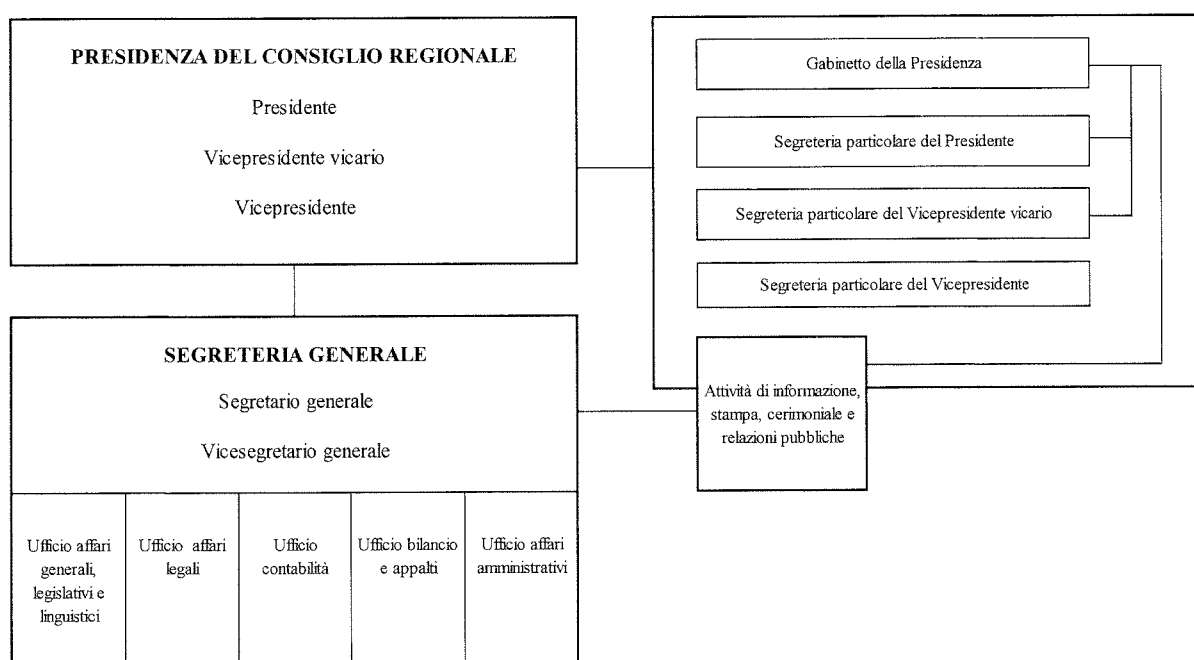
PRESIDENZA DEL CONSIGLIO REGIONALE

Presidente

Vicepresidente vicario

Vicepresidente

Gabinetto della Presidenza

Segreteria particolare del Presidente

Segreteria particolare del Vicepresidente vicario

Segreteria particolare del Vicepresidente

SEGRETERIA GENERALE

Segretario generale

Vicesegretario generale

Attività di informazione, stampa, cerimoniale e relazioni pubbliche

| Ufficio affari generali, legislativi e linguistici | Ufficio affari legali | Ufficio contabilità | Ufficio bilancio e appalti | Ufficio affari amministrativi |